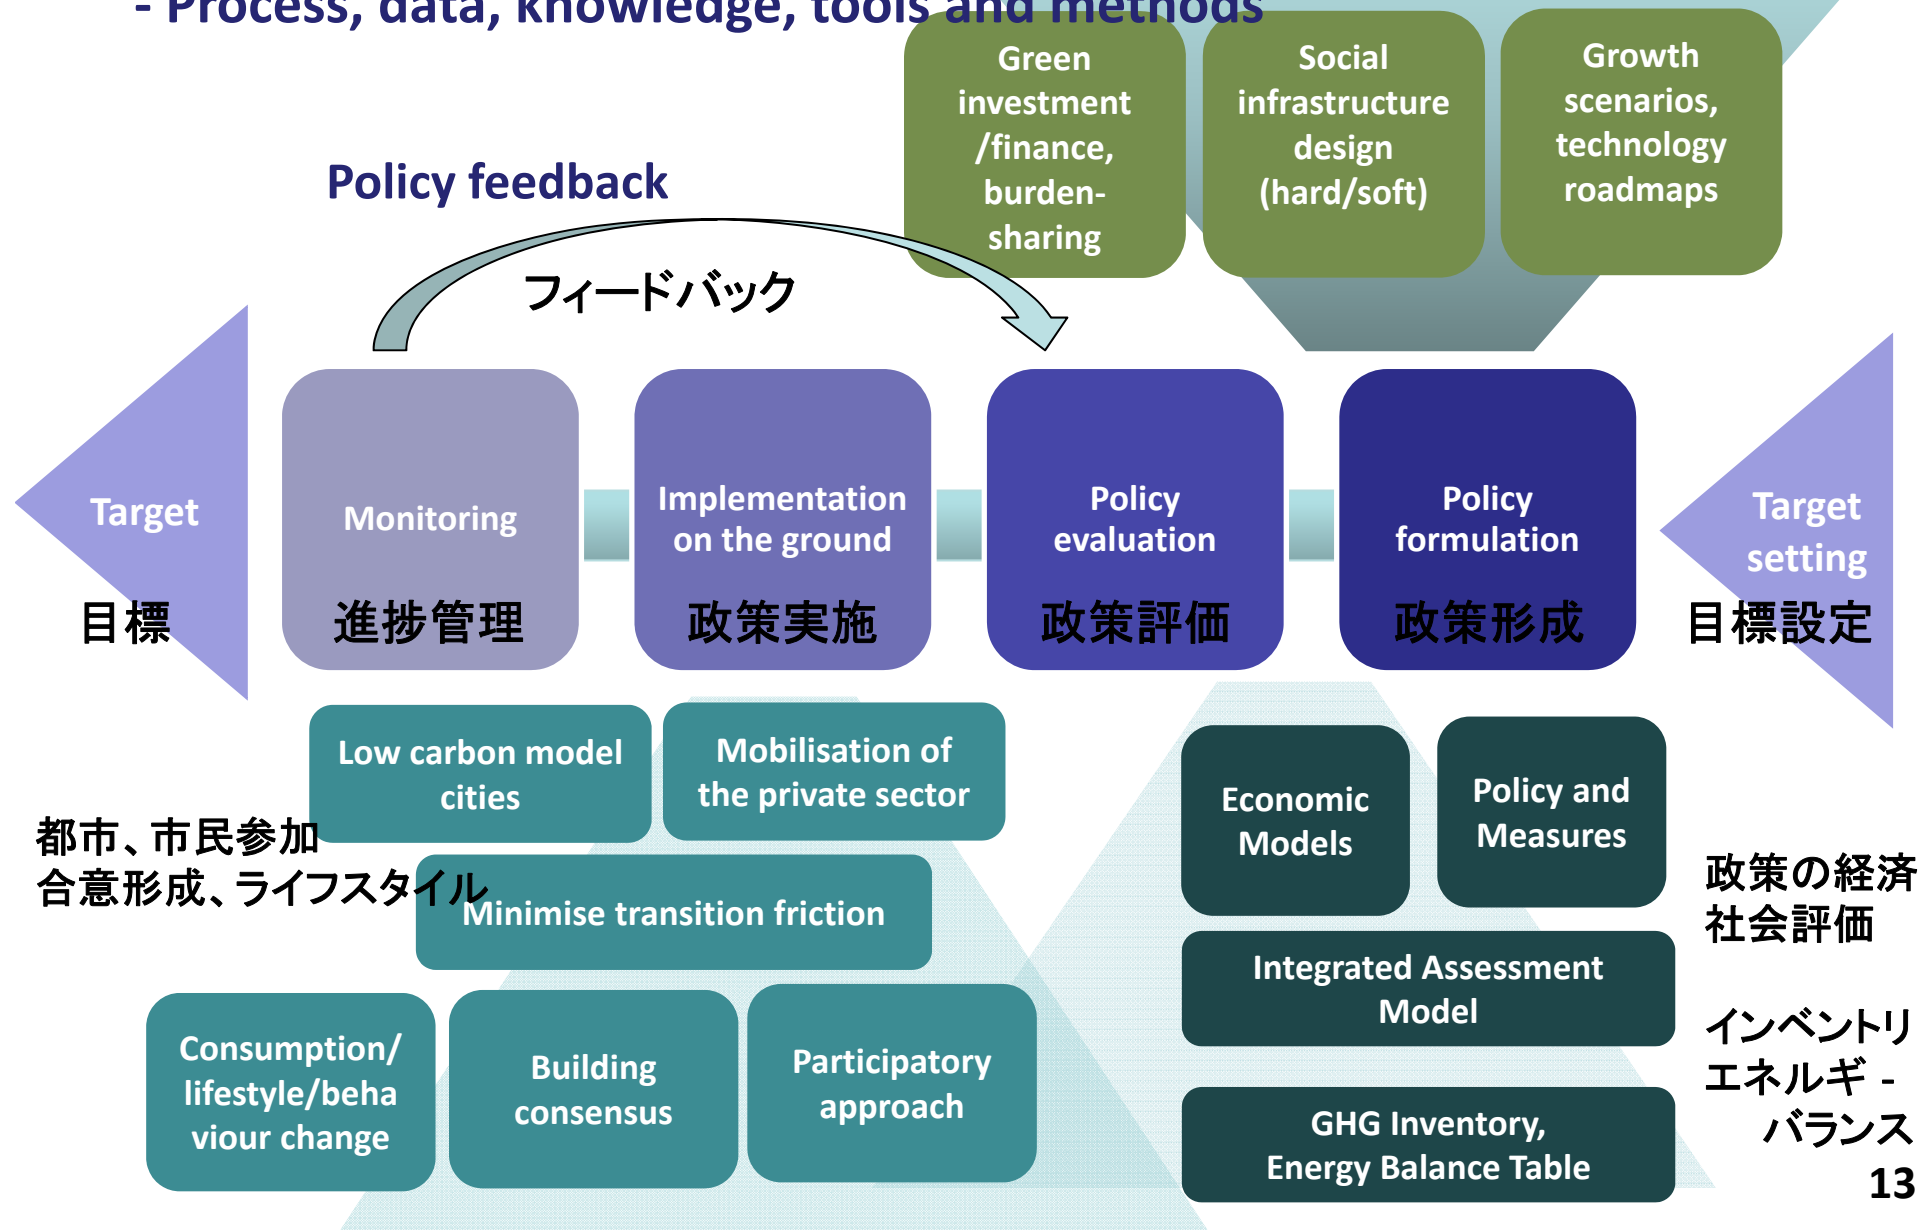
- Process, data, knowledge, tools and methods

Green investment /finance, burden-sharing

Social infrastructure design (hard/soft)

Growth scenarios, technology roadmaps

Policy feedback

フィードバック

Target
目標

Monitoring
進捗管理

Implementation on the ground
政策実施

Policy evaluation
政策評価

Policy formulation
政策形成

Target setting
目標設定

Low carbon model cities

Mobilisation of the private sector

都市、市民参加
合意形成、ライフスタイル

Minimise transition friction

Consumption/ lifestyle/behaviour change

Building consensus

Participatory approach

Economic Models

Policy and Measures

政策の経済社会評価

Integrated Assessment Model

インベントリ
エネルギ－バランス

GHG Inventory, Energy Balance Table

13